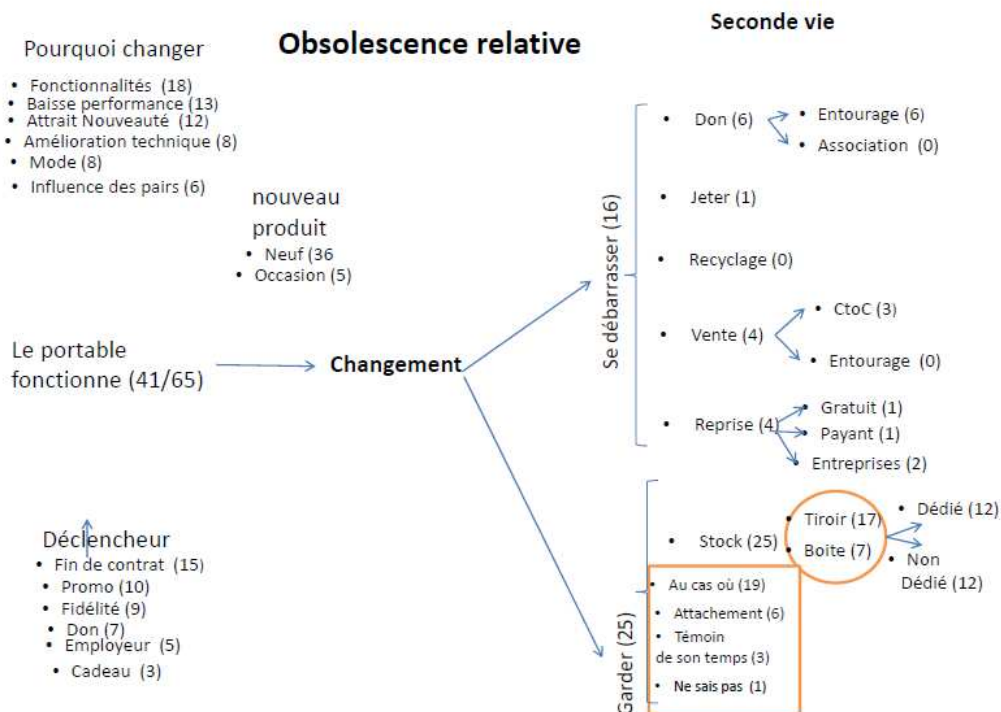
Seconde vie

Pourquoi changer

Obsolescence relative

- Fonctionnalités (18)
- Baisse performance (13)
- Attrait Nouveauté (12)
- Amélioration technique (8)
- Mode (8)
- Influence des pairs (6)

nouveau produit
- Neuf (36
- Occasion (5)

Le portable fonctionne (41/65)

Changement

Se débarrasser (16)

- Don (6)
  - Entourage (6)
  - Association (0)
- Jeter (1)
- Recyclage (0)
- Vente (4)
  - CtoC (3)
  - Entourage (0)
- Reprise (4)
  - Gratuit (1)
  - Payant (1)
  - Entreprises (2)

Garder (25)

- Stock (25)
  - Tiroir (17)
  - Boite (7)
    - Dédié (12)
    - Non Dédié (12)

- Au cas où (19)
- Attachement (6)
- Témoin de son temps (3)
- Ne sais pas (1)

Déclencheur
- Fin de contrat (15)
- Promo (10)
- Fidélité (9)
- Don (7)
- Employeur (5)
- Cadeau (3)